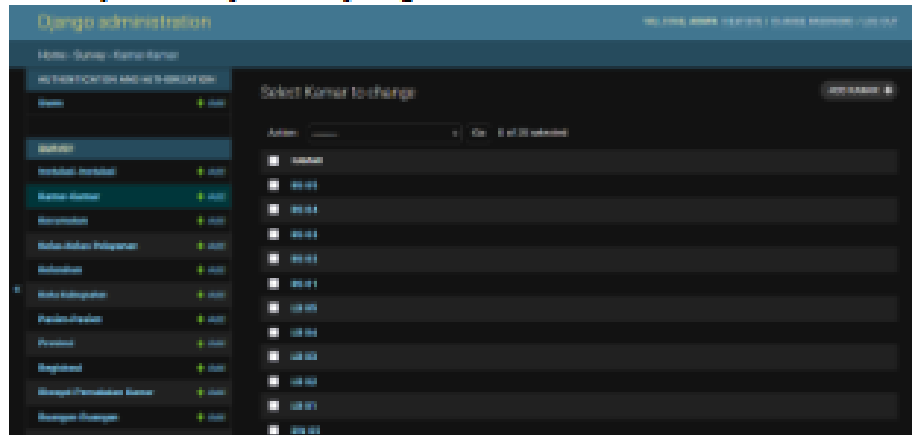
Django administration

WELCOME, ADMIN. VIEW SITE / CHANGE PASSWORD / LOG OUT

Home › Survey › Kamar-Kamar

AUTHENTICATION AND AUTHORIZATION

Users + Add

SURVEY

Fasilitas-fasilitas + Add

Kamar-Kamar + Add

Kecamatan + Add

Kelas-Kelas Pelayanan + Add

Kelurahan + Add

Kota-kabupaten + Add

Pasien-Pasien + Add

Provinsi + Add

Registrasi + Add

Riwayat Pemakaian Kamar + Add

Ruangan-Ruangan + Add

Select Kamar to change

ADD KAMAR +

Action: --------- Go 0 of 20 selected

KAMAR

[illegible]

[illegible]

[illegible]

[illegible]

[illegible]

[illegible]

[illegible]

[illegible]

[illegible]

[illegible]

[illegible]